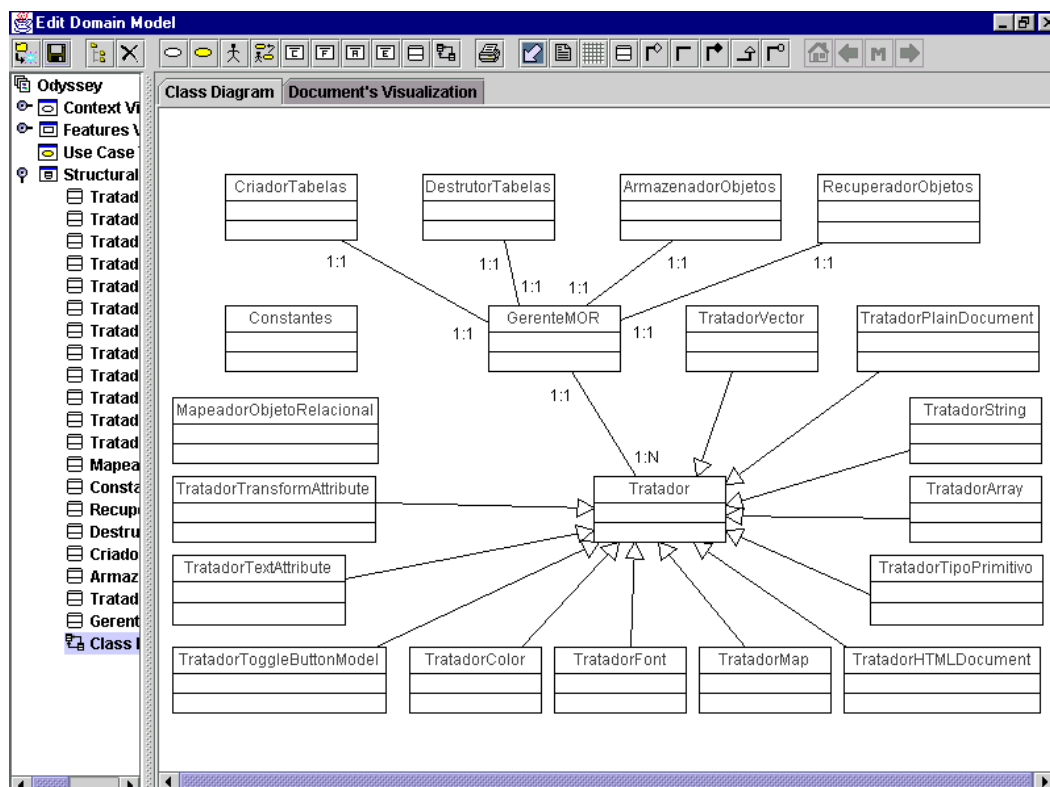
Edit Domain Model

M

Odyssey
Context Vi
Features V
Use Case
Structural
Tratad
Tratad
Tratad
Tratad
Tratad
Tratad
Tratad
Tratad
Tratad
Tratad
Tratad
Tratad
Mapea
Consta
Recup
Destru
Criado
Armaz
Tratad
Gerent
Class I

Class Diagram | Document's Visualization

CriadorTabelas
DestrutorTabelas
ArmazenadorObjetos
RecuperadorObjetos

1:1
1:1
1:1
1:1
1:1
1:1

Constantes
1:1
GerenteMOR
1:1
TratadorVector
TratadorPlainDocument

1:1
MapeadorObjetoRelacional
TratadorString

1:N
TratadorTransformAttribute
Tratador
TratadorArray

TratadorTextAttribute
TratadorTipoPrimitivo

TratadorToggleButtonModel
TratadorColor
TratadorFont
TratadorMap
TratadorHTMLDocument